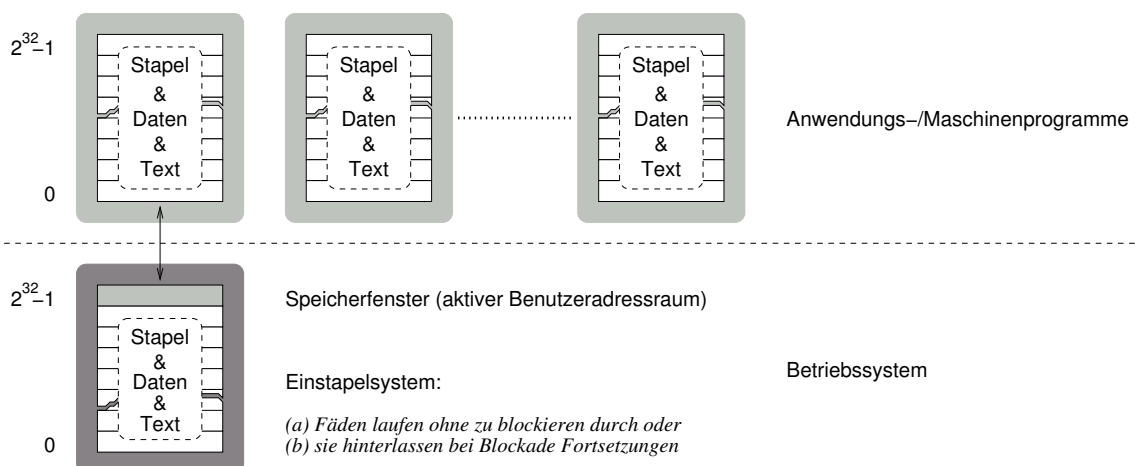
$2^{32}-1$

Stapel & Daten & Text

Stapel & Daten & Text

Stapel & Daten & Text

Anwendungs–/Maschinenprogramme

0

$2^{32}-1$

Speicherfenster (aktiver Benutzeradressraum)

Stapel & Daten & Text

Einstapelsystem:

Betriebssystem

*(a) Fäden laufen ohne zu blockieren durch oder*
*(b) sie hinterlassen bei Blockade Fortsetzungen*

0